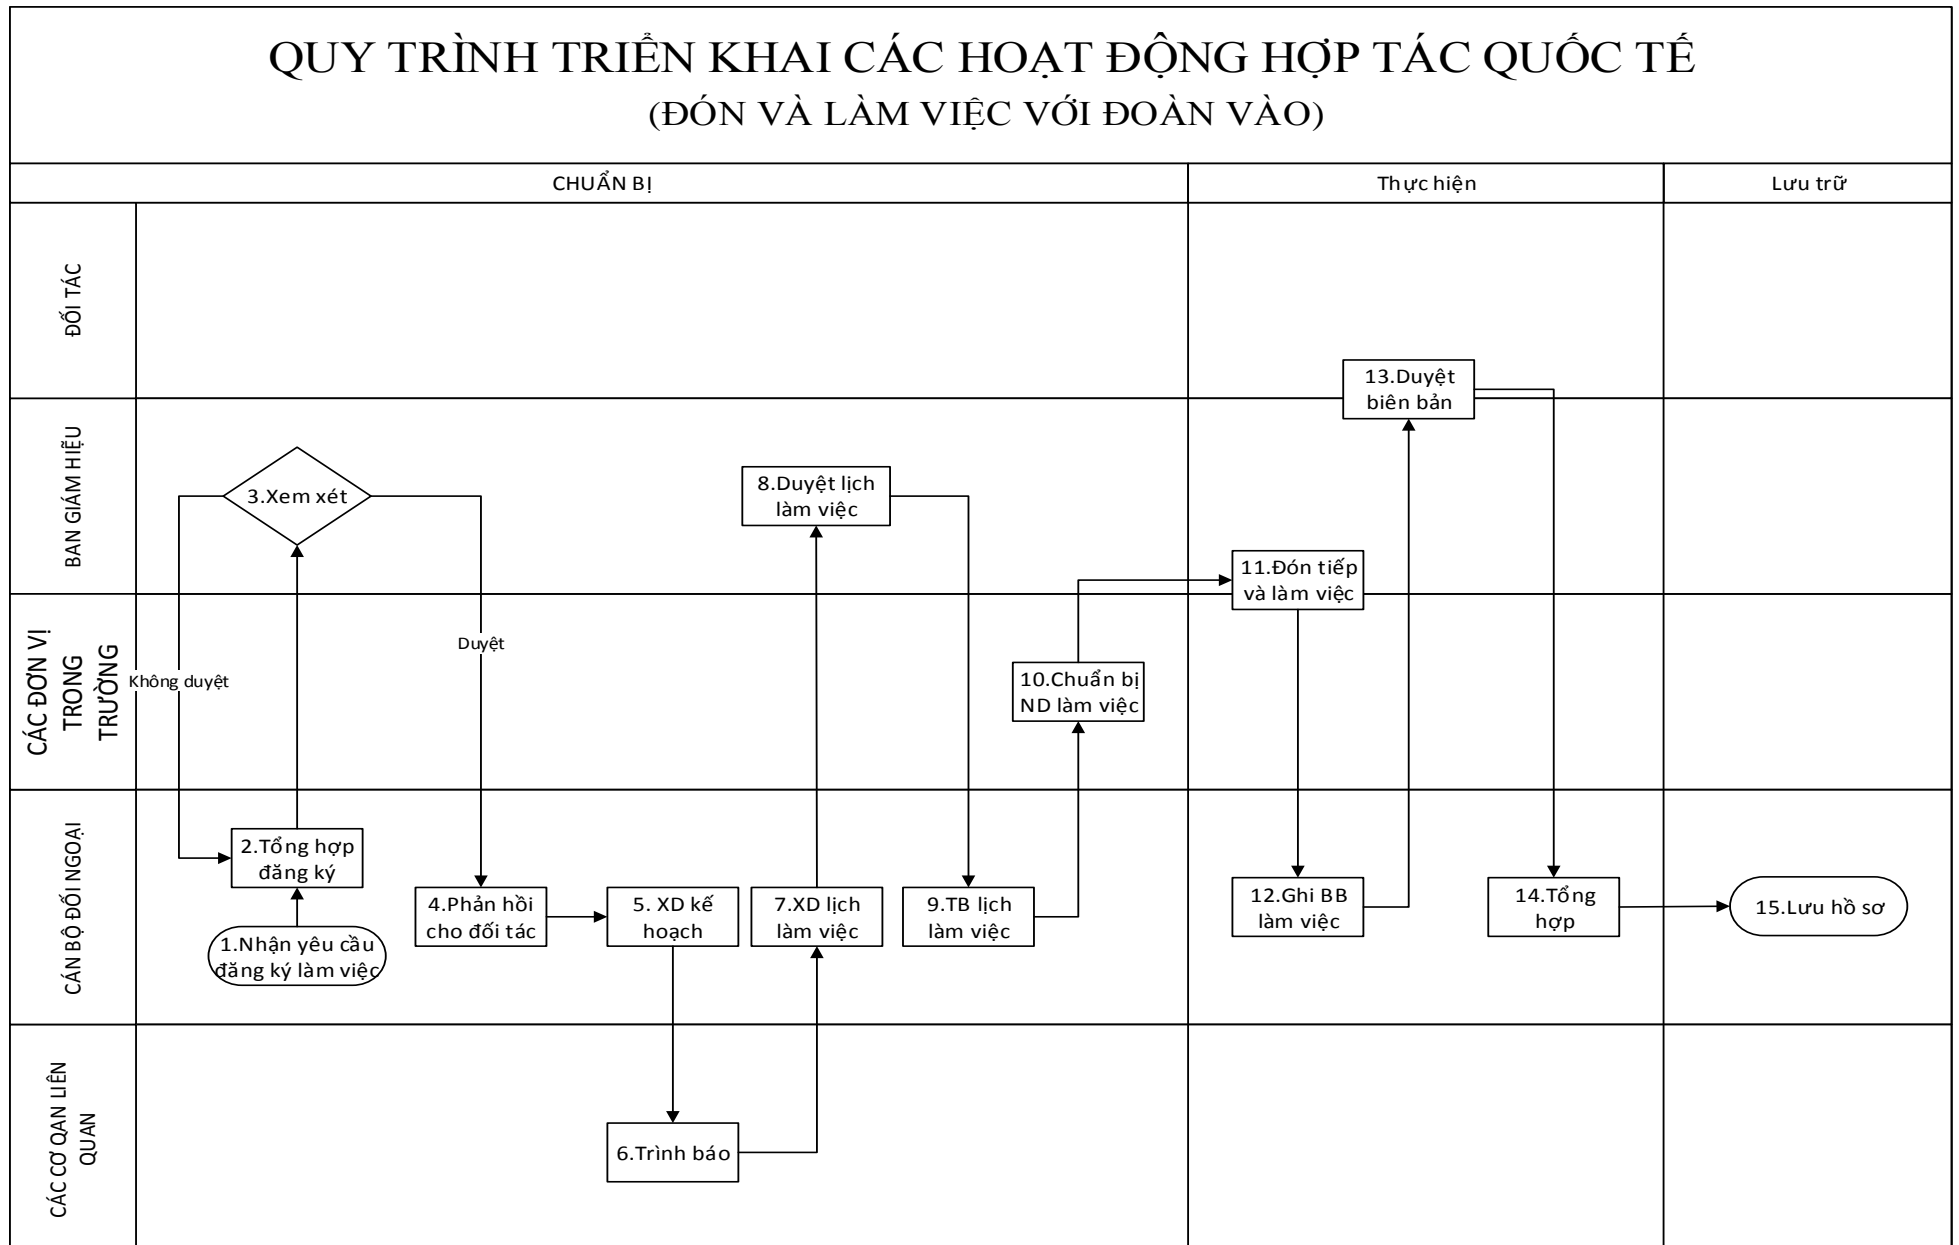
QUY TRÌNH TRIỂN KHAI CÁC HOẠT ĐỘNG HỢP TÁC QUỐC TẾ
(ĐÓN VÀ LÀM VIỆC VỚI ĐOÀN VÀO)

CHUẨN BỊ

Thực hiện

Lưu trữ

ĐỐI TÁC

BAN GIÁM HIỆU

CÁC ĐƠN VỊ TRONG TRƯỜNG

CÁN BỘ ĐỐI NGOẠI

CÁC CƠ QAN LIÊN QUAN

3.Xem xét

Không duyệt

Duyệt

2.Tổng hợp đăng ký

1.Nhận yêu cầu đăng ký làm việc

4.Phản hồi cho đối tác

5. XD kế hoạch

6.Trình báo

7.XD lịch làm việc

8.Duyệt lịch làm việc

9.TB lịch làm việc

10.Chuẩn bị ND làm việc

11.Đón tiếp và làm việc

12.Ghi BB làm việc

13.Duyệt biên bản

14.Tổng hợp

15.Lưu hồ sơ